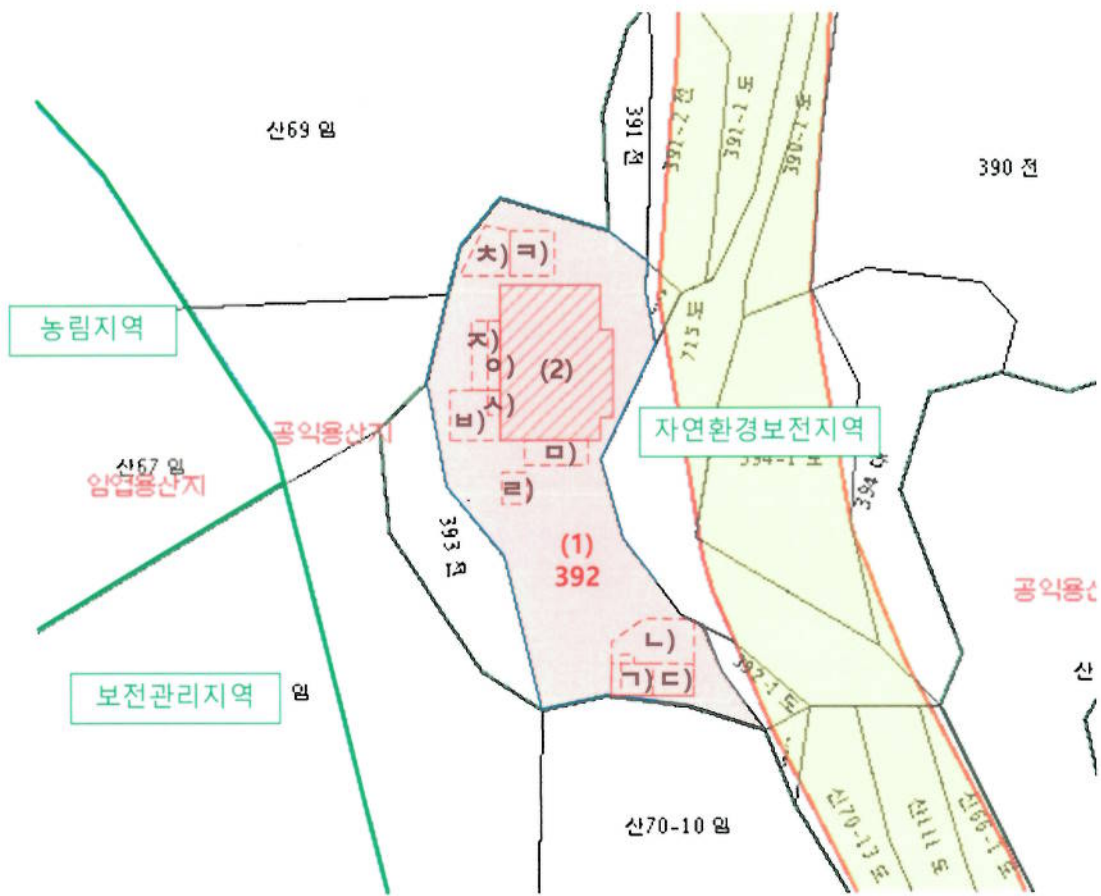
산69 임

391 전

391-2 전

391-1 도

390-1 도

390 전

ㅊ)

ㅋ)

농림지역

ㅈ)

ㅇ)

(2)

715 도

ㅅ)

ㅂ)

공익용산지

자연환경보전지역

산67 임

ㅁ)

394-1 도

394 대

임업용산지

ㄹ)

393 전

(1)
392

공익용산

ㄴ)

392-1 도

ㄱ)

ㄷ)

보전관리지역

임

산

산70-10 임

산70-13 도

산111 도

산69-1 도